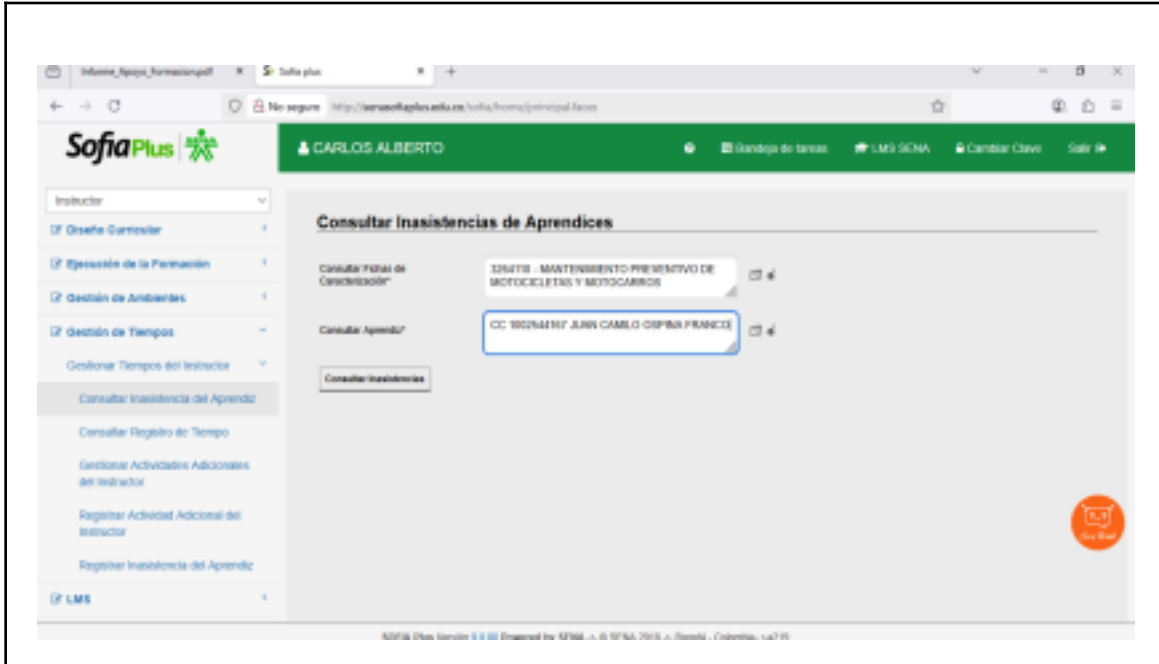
Informe_Apoyo_Formacion.pdf × Sofia plus × +

No seguro http://senasofiaplus.edu.co/sofia/home/principal.faces

SofiaPlus

CARLOS ALBERTO

Bandeja de tareas LMS SENA Cambiar Clave Salir

Instructor

Diseño Curricular

Ejecución de la Formación

Gestión de Ambientes

Gestión de Tiempos

Gestionar Tiempos del Instructor

Consultar Inasistencia del Aprendiz

Consultar Registro de Tiempo

Gestionar Actividades Adicionales del Instructor

Registrar Actividad Adicional del Instructor

Registrar Inasistencia del Aprendiz

LMS

Consultar Inasistencias de Aprendices

Consultar Fichas de Caracterización*

3264718 - MANTENIMIENTO PREVENTIVO DE MOTOCICLETAS Y MOTOCARROS

Consultar Aprendiz*

CC 1002544167 JUAN CAMILO OSPINA FRANCO

Consultar Inasistencias

SOFIA Plus Versión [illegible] Powered by SENA - © SENA 2019 - Bogotá - Colombia - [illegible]